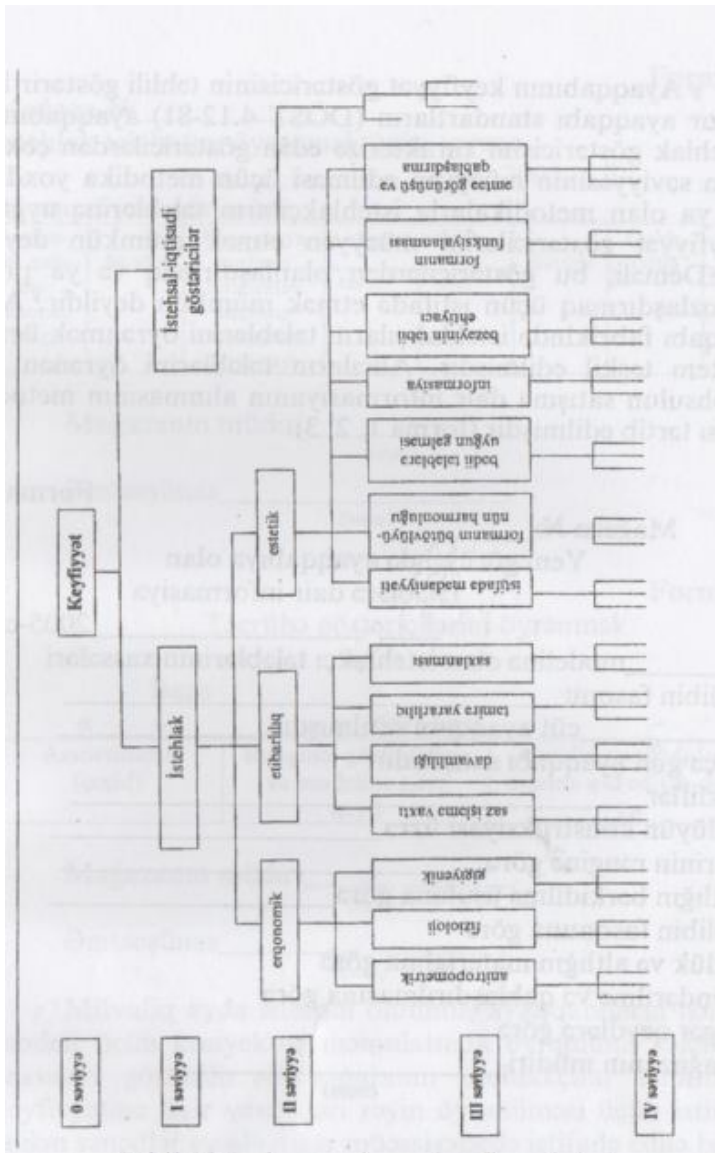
0 saviyya

I saviyya

II saviyya

III saviyya

IV saviyya

Keyfiyyat

Istehlak

Istehsal-iqtisadi göstaricilar

estetik

etibarlılıq

ergonomik

antropometrik

fizioloji

psixoloji

saz işlama vaxtı

davamlılıq

tamira yararlılıq

saxlanması

üslub xüsusiyyati

formanın bütövlüyü-nün harmonikliyi

bədii tərtibatı və üslubi üzrə təşkili

informasiya

bazarın tələbi və ehtiyacı

formanın funksiyalanması

ə

amək gücünə sərf etmək və qablaşdırma